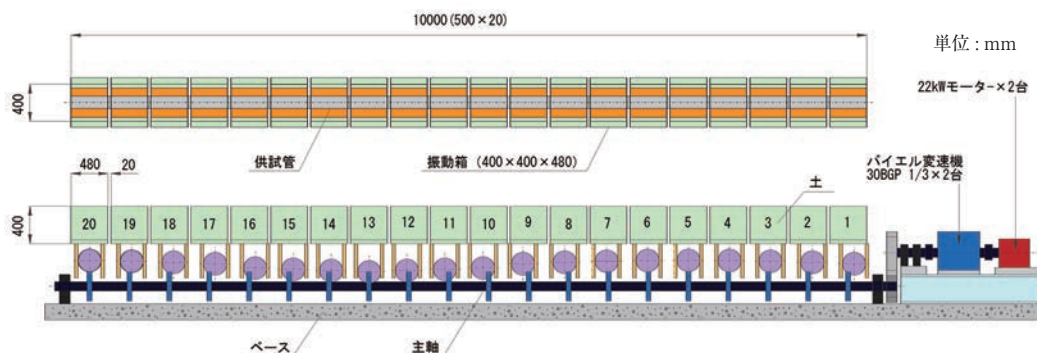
10000 (500 × 20)

単位 : mm

400

22kWモーター × 2台

供試管

振動箱 (400 × 400 × 480)

480

20

パイエル変速機
30BGP 1/3 × 2台

土

400

20 19 18 17 16 15 14 13 12 11 10 9 8 7 6 5 4 3 2 1

ベース

主軸